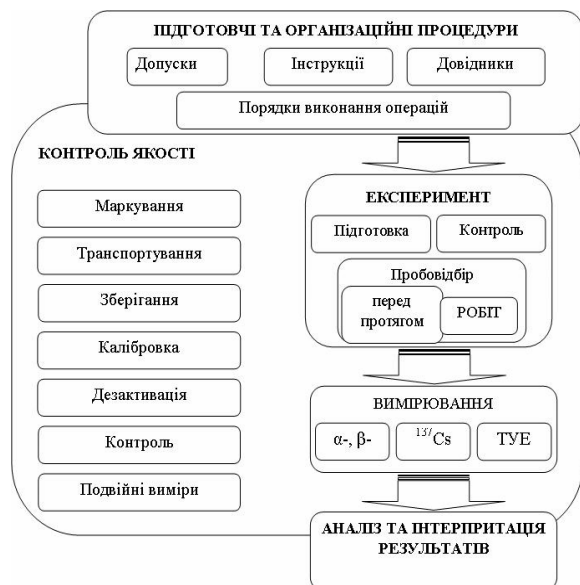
ПІДГОТОВЧІ ТА ОРГАНІЗАЦІЙНІ ПРОЦЕДУРИ

Допуски

Інструкції

Довідники

Порядки виконання операцій

КОНТРОЛЬ ЯКОСТІ

Маркування

Транспортування

Зберігання

Калібровка

Дезактивація

Контроль

Подвійні виміри

ЕКСПЕРИМЕНТ

Підготовка

Контроль

Пробовідбір

перед протягом

РОБІТ

ВИМІРЮВАННЯ

α-, β-

$^{137}Cs$

ТУЕ

АНАЛІЗ ТА ІНТЕРПРИТАЦІЯ РЕЗУЛЬТАТІВ